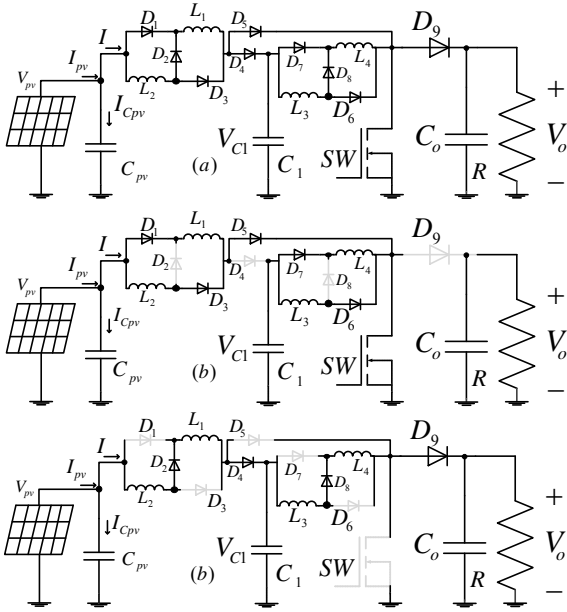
$D_1$ $L_1$ $D_5$ $D_9$
$I$ $D_2$
$I_{pv}$ $L_2$ $D_4$ $D_7$ $D_8$ $L_4$
$V_{pv}$ $D_3$ $L_3$ $D_6$ $+$
$I_{Cpv}$
$V_{C1}$ $SW$ $C_o$ $V_o$
$C_{pv}$ $(a)$ $C_1$ $R$ $-$

$D_1$ $L_1$ $D_5$ $D_9$
$I$ $D_2$
$I_{pv}$ $L_2$ $D_4$ $D_7$ $D_8$ $L_4$
$V_{pv}$ $D_3$ $L_3$ $D_6$ $+$
$I_{Cpv}$
$V_{C1}$ $SW$ $C_o$ $V_o$
$C_{pv}$ $(b)$ $C_1$ $R$ $-$

$D_1$ $L_1$ $D_5$ $D_9$
$I$ $D_2$
$I_{pv}$ $L_2$ $D_4$ $D_7$ $D_8$ $L_4$
$V_{pv}$ $D_3$ $L_3$ $D_6$ $+$
$I_{Cpv}$
$V_{C1}$ $SW$ $C_o$ $V_o$
$C_{pv}$ $(b)$ $C_1$ $R$ $-$